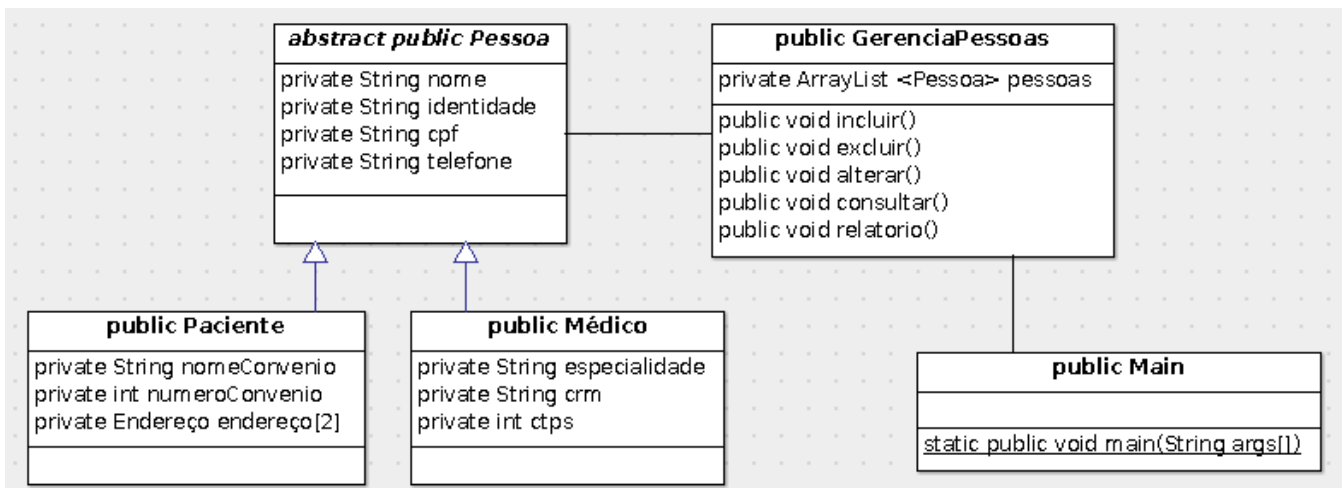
abstract public Pessoa

private String nome
private String identidade
private String cpf
private String telefone

public GerenciaPessoas

private ArrayList <Pessoa> pessoas

public void incluir()
public void excluir()
public void alterar()
public void consultar()
public void relatorio()

public Paciente

private String nomeConvenio
private int numeroConvenio
private Endereço endereço[2]

public Médico

private String especialidade
private String crm
private int ctps

public Main

static public void main(String args[])